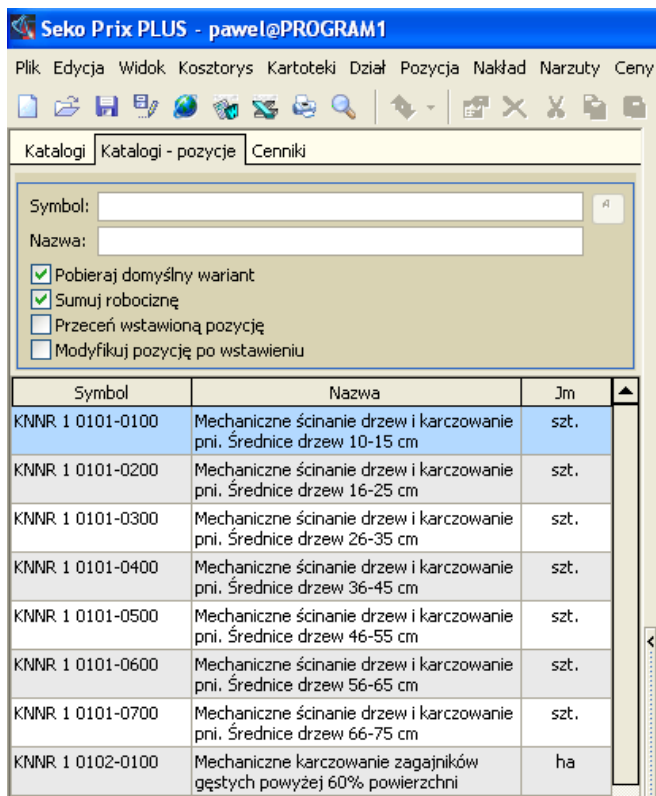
Seko Prix PLUS - pawel@PROGRAM1

Plik Edycja Widok Kosztorys Kartoteki Dział Pozycja Nakład Narzuty Ceny

Katalogi | Katalogi - pozycje | Cenniki

Symbol:
Nazwa:
Pobieraj domyślny wariant
Sumuj robociznę
Przeceń wstawioną pozycję
Modyfikuj pozycję po wstawieniu

| Symbol | Nazwa | Jm |
|---|---|---|
| KNNR 1 0101-0100 | Mechaniczne ścinanie drzew i karczowanie pni. Średnice drzew 10-15 cm | szt. |
| KNNR 1 0101-0200 | Mechaniczne ścinanie drzew i karczowanie pni. Średnice drzew 16-25 cm | szt. |
| KNNR 1 0101-0300 | Mechaniczne ścinanie drzew i karczowanie pni. Średnice drzew 26-35 cm | szt. |
| KNNR 1 0101-0400 | Mechaniczne ścinanie drzew i karczowanie pni. Średnice drzew 36-45 cm | szt. |
| KNNR 1 0101-0500 | Mechaniczne ścinanie drzew i karczowanie pni. Średnice drzew 46-55 cm | szt. |
| KNNR 1 0101-0600 | Mechaniczne ścinanie drzew i karczowanie pni. Średnice drzew 56-65 cm | szt. |
| KNNR 1 0101-0700 | Mechaniczne ścinanie drzew i karczowanie pni. Średnice drzew 66-75 cm | szt. |
| KNNR 1 0102-0100 | Mechaniczne karczowanie zagajników gęstych powyżej 60% powierzchni | ha |